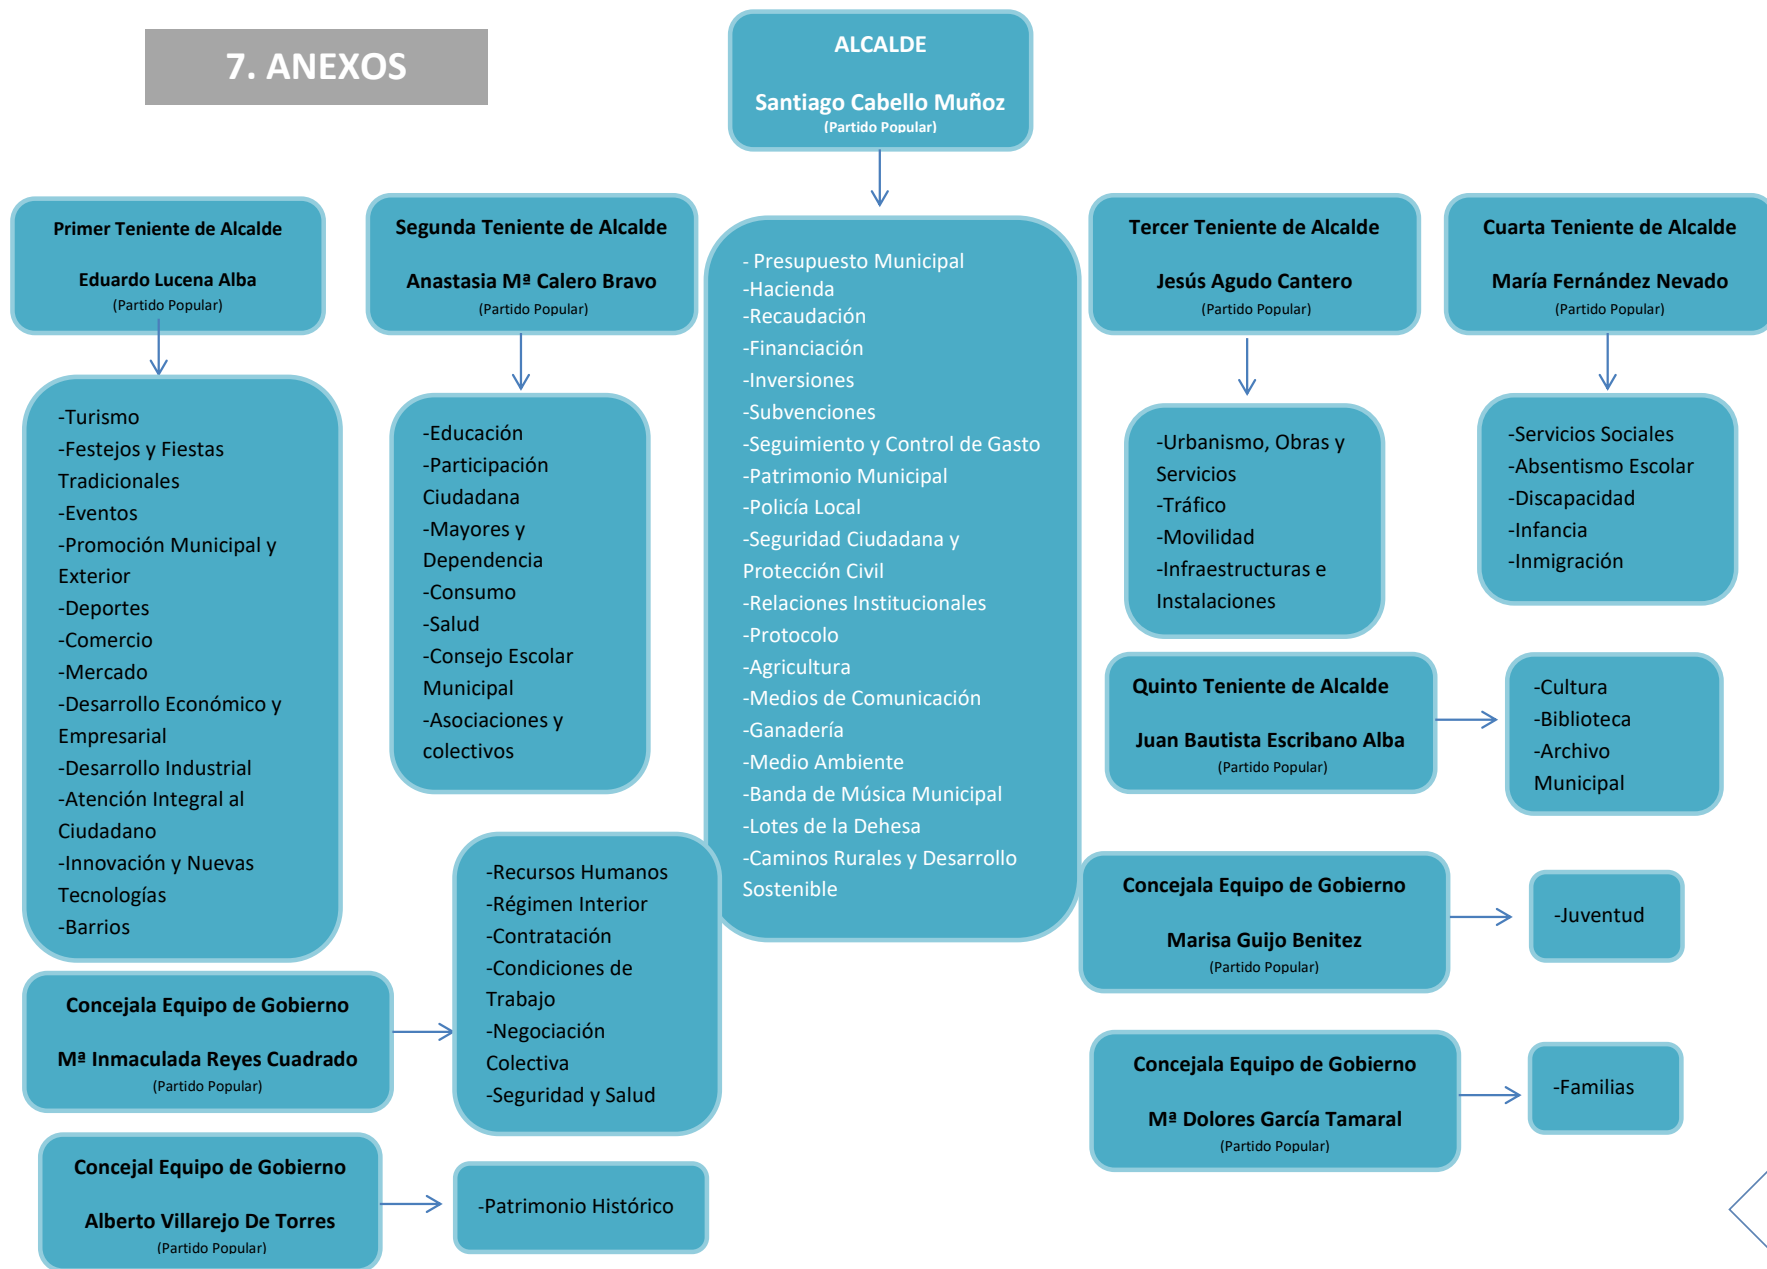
7. ANEXOS

ALCALDE

Santiago Cabello Muñoz
(Partido Popular)

- Presupuesto Municipal
-Hacienda
-Recaudación
-Financiación
-Inversiones
-Subvenciones
-Seguimiento y Control de Gasto
-Patrimonio Municipal
-Policía Local
-Seguridad Ciudadana y Protección Civil
-Relaciones Institucionales
-Protocolo
-Agricultura
-Medios de Comunicación
-Ganadería
-Medio Ambiente
-Banda de Música Municipal
-Lotes de la Dehesa
-Caminos Rurales y Desarrollo Sostenible

Primer Teniente de Alcalde

Eduardo Lucena Alba
(Partido Popular)

-Turismo
-Festejos y Fiestas Tradicionales
-Eventos
-Promoción Municipal y Exterior
-Deportes
-Comercio
-Mercado
-Desarrollo Económico y Empresarial
-Desarrollo Industrial
-Atención Integral al Ciudadano
-Innovación y Nuevas Tecnologías
-Barrios

Segunda Teniente de Alcalde

Anastasia Mª Calero Bravo
(Partido Popular)

-Educación
-Participación Ciudadana
-Mayores y Dependencia
-Consumo
-Salud
-Consejo Escolar Municipal
-Asociaciones y colectivos

Tercer Teniente de Alcalde

Jesús Agudo Cantero
(Partido Popular)

-Urbanismo, Obras y Servicios
-Tráfico
-Movilidad
-Infraestructuras e Instalaciones

Cuarta Teniente de Alcalde

María Fernández Nevado
(Partido Popular)

-Servicios Sociales
-Absentismo Escolar
-Discapacidad
-Infancia
-Inmigración

Quinto Teniente de Alcalde

Juan Bautista Escribano Alba
(Partido Popular)

-Cultura
-Biblioteca
-Archivo Municipal

Concejala Equipo de Gobierno

Marisa Guijo Benitez
(Partido Popular)

-Juventud

Concejala Equipo de Gobierno

Mª Inmaculada Reyes Cuadrado
(Partido Popular)

-Recursos Humanos
-Régimen Interior
-Contratación
-Condiciones de Trabajo
-Negociación Colectiva
-Seguridad y Salud

Concejala Equipo de Gobierno

Mª Dolores García Tamaral
(Partido Popular)

-Familias

Concejal Equipo de Gobierno

Alberto Villarejo De Torres
(Partido Popular)

-Patrimonio Histórico